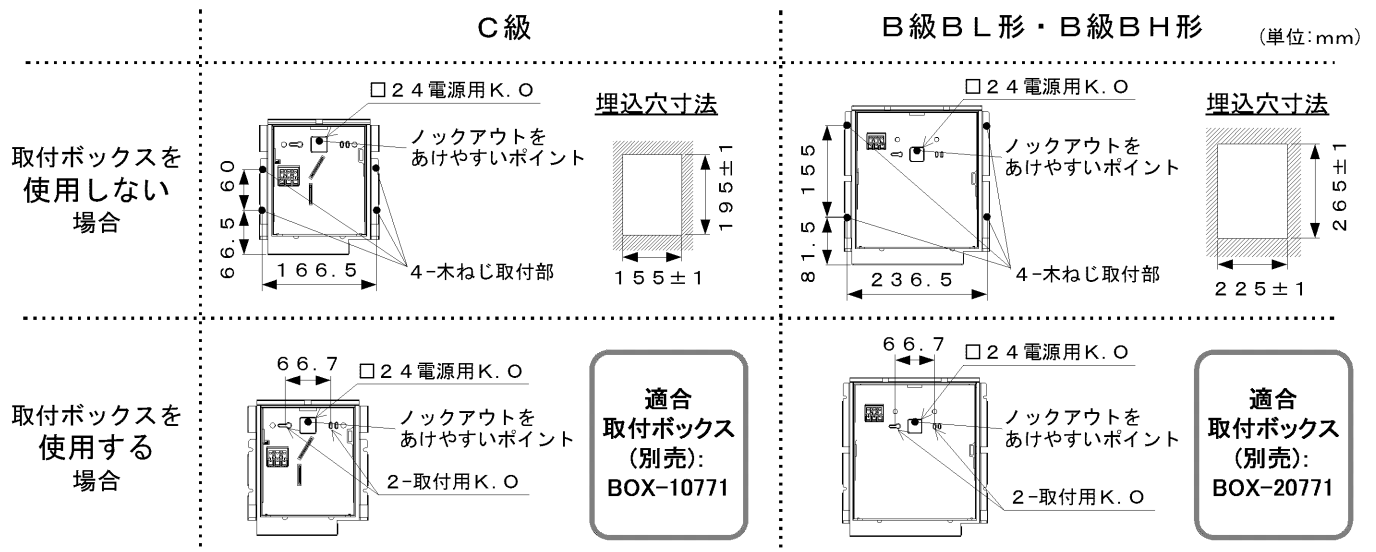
| | C級 | B級BL形・B級BH形 (単位:mm) |
|---|---|---|
| 取付ボックスを 使用しない 場合 | □24電源用K.O ノックアウトを あけやすいポイント 60 66.5 166.5 4-木ねじ取付部 埋込穴寸法 195±1 155±1 | □24電源用K.O ノックアウトを あけやすいポイント 155 81.5 236.5 4-木ねじ取付部 埋込穴寸法 265±1 225±1 |
| 取付ボックスを 使用する 場合 | 66.7 □24電源用K.O ノックアウトを あけやすいポイント 2-取付用K.O 適合 取付ボックス (別売): BOX-10771 | 66.7 □24電源用K.O ノックアウトを あけやすいポイント 2-取付用K.O 適合 取付ボックス (別売): BOX-20771 |